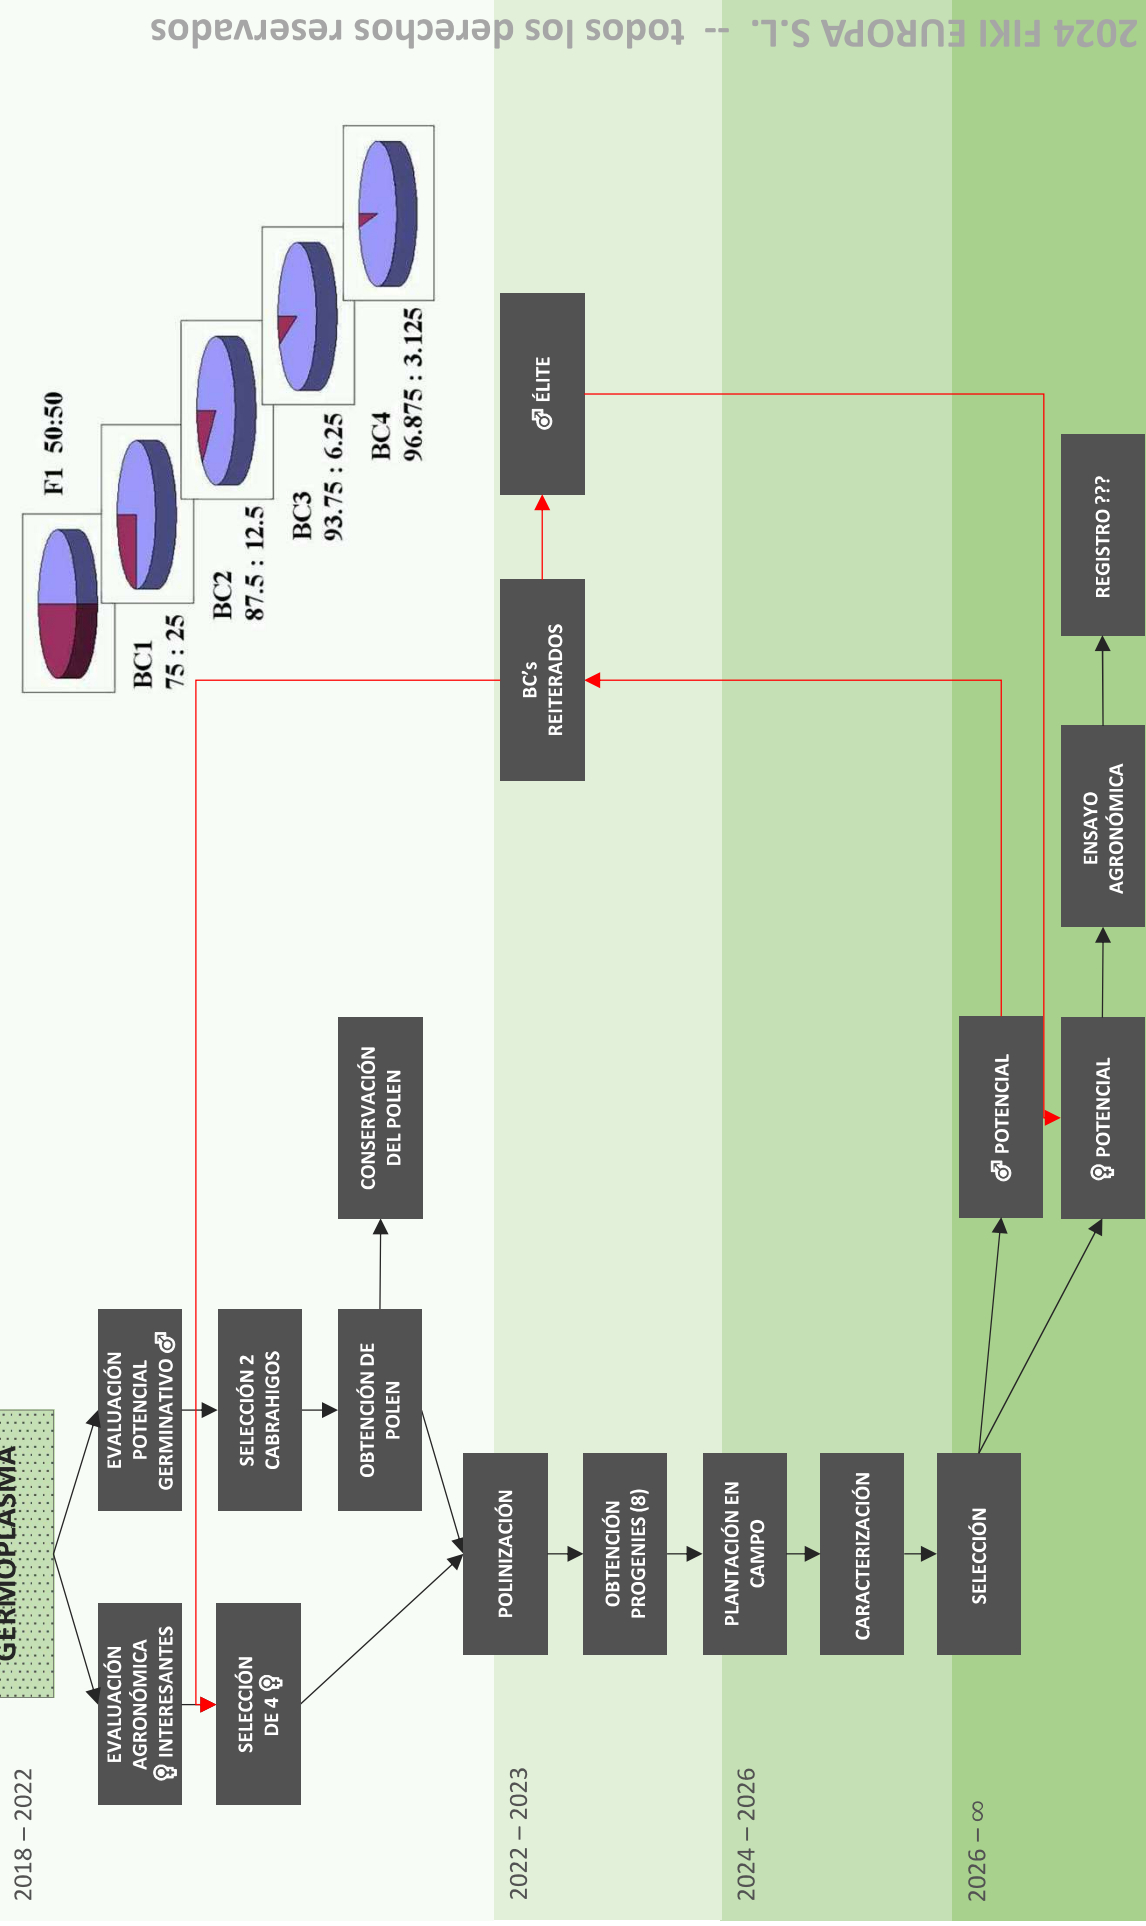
2024 FIKI EUROPA S.L. -- todos los derechos reservados

2018 – 2022

GERMOPLASMA

EVALUACIÓN AGRONÓMICA ♀ INTERESANTES

EVALUACIÓN POTENCIAL GERMINATIVO ♂

SELECCIÓN DE 4 ♀

SELECCIÓN 2 CABRAHIGOS

OBTENCIÓN DE POLEN

CONSERVACIÓN DEL POLEN

2022 – 2023

POLINIZACIÓN

OBTENCIÓN PROGENIES (8)

2024 – 2026

PLANTACIÓN EN CAMPO

CARACTERIZACIÓN

2026 – ∞

SELECCIÓN

♂ POTENCIAL

♀ POTENCIAL

ENSAYO AGRONÓMICA

REGISTRO ???

BC's REITERADOS

♂ ÉLITE

F1 50:50

BC1 75 : 25

BC2 87.5 : 12.5

BC3 93.75 : 6.25

BC4 96.875 : 3.125